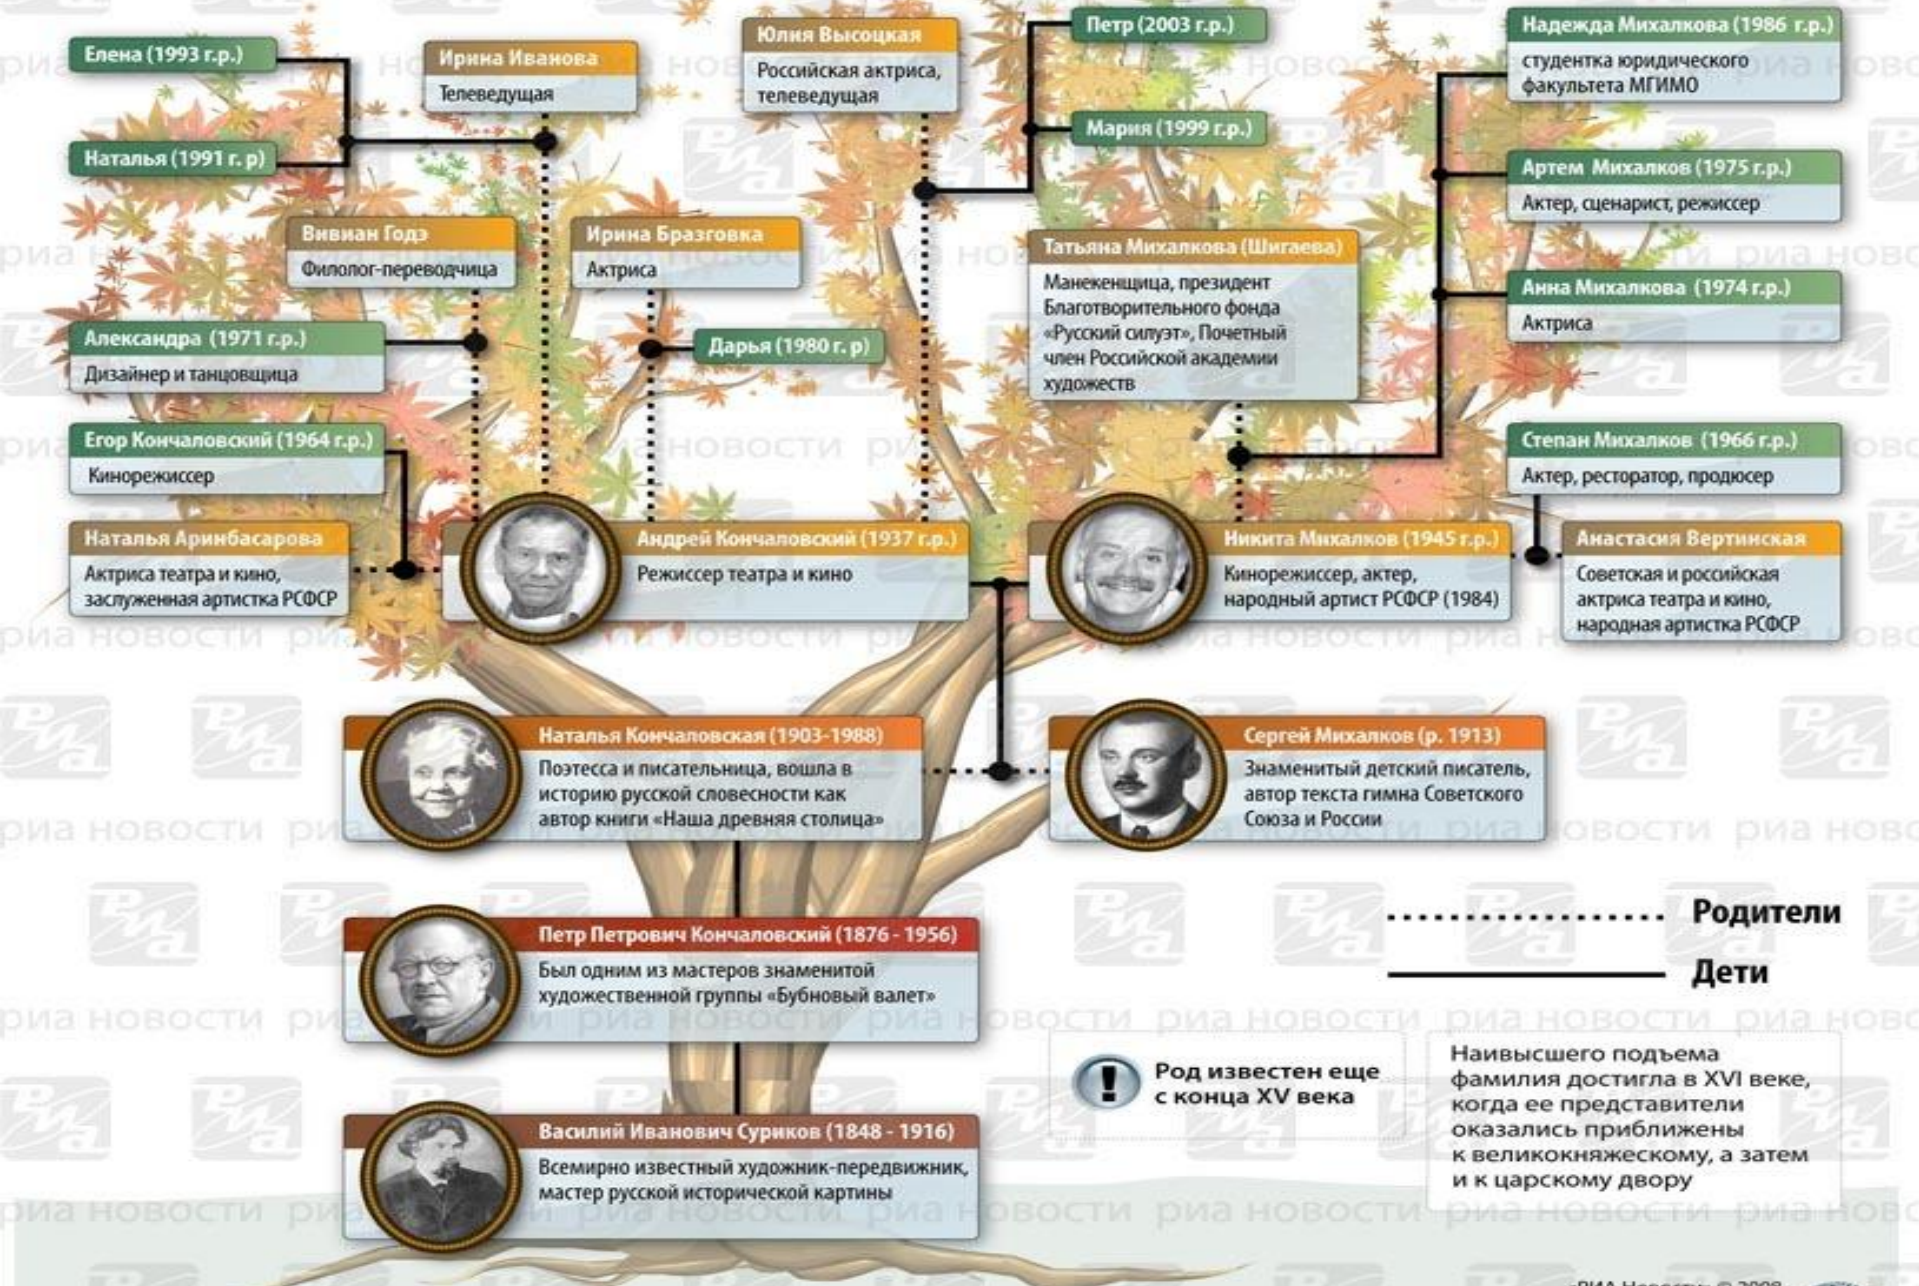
Елена (1993 г.р.)

Наталья (1991 г. р)

Ирина Иванова
Телеведущая

Юлия Высоцкая
Российская актриса, телеведущая

Петр (2003 г.р.)

Мария (1999 г.р.)

Надежда Михалкова (1986 г.р.)
студентка юридического факультета МГИМО

Артем Михалков (1975 г.р.)
Актер, сценарист, режиссер

Вивиан Годэ
Филолог-переводчица

Ирина Бразговка
Актриса

Татьяна Михалкова (Шигаева)
Манекенщица, президент Благотворительного фонда «Русский силуэт», Почетный член Российской академии художеств

Анна Михалкова (1974 г.р.)
Актриса

Александра (1971 г.р.)
Дизайнер и танцовщица

Дарья (1980 г. р)

Егор Кончаловский (1964 г.р.)
Кинорежиссер

Степан Михалков (1966 г.р.)
Актер, ресторатор, продюсер

Наталья Аринбасарова
Актриса театра и кино, заслуженная артистка РСФСР

Андрей Кончаловский (1937 г.р.)
Режиссер театра и кино

Никита Михалков (1945 г.р.)
Кинорежиссер, актер, народный артист РСФСР (1984)

Анастасия Вертинская
Советская и российская актриса театра и кино, народная артистка РСФСР

Наталья Кончаловская (1903-1988)
Поэтесса и писательница, вошла в историю русской словесности как автор книги «Наша древняя столица»

Сергей Михалков (р. 1913)
Знаменитый детский писатель, автор текста гимна Советского Союза и России

Петр Петрович Кончаловский (1876 - 1956)
Был одним из мастеров знаменитой художественной группы «Бубновый валет»

Родители

Дети

Род известен еще с конца XV века

Наивысшего подъема фамилия достигла в XVI веке, когда ее представители оказались приближены к великокняжескому, а затем и к царскому двору

Василий Иванович Суриков (1848 - 1916)
Всемирно известный художник-передвижник, мастер русской исторической картины

риа новости

©РИА Новости, 2008